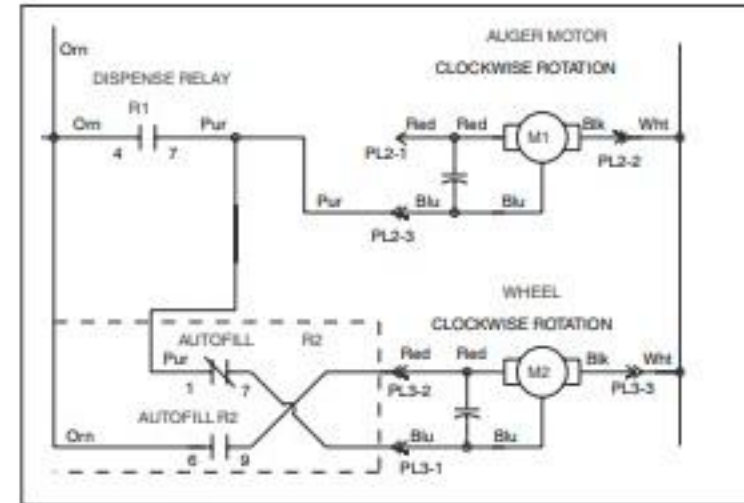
Orn
DISPENSE RELAY
AUGER MOTOR
CLOCKWISE ROTATION
R1
Orn
Pur
4
7
Red
Red
M1
Blk
Wht
PL2-1
PL2-2
Pur
Blu
Blu
PL2-3
WHEEL
CLOCKWISE ROTATION
AUTOFILL
R2
Pur
Red
Red
M2
Blk
Wht
1
7
PL3-2
PL3-3
AUTOFILL R2
Orn
Blu
Blu
6
9
PL3-1